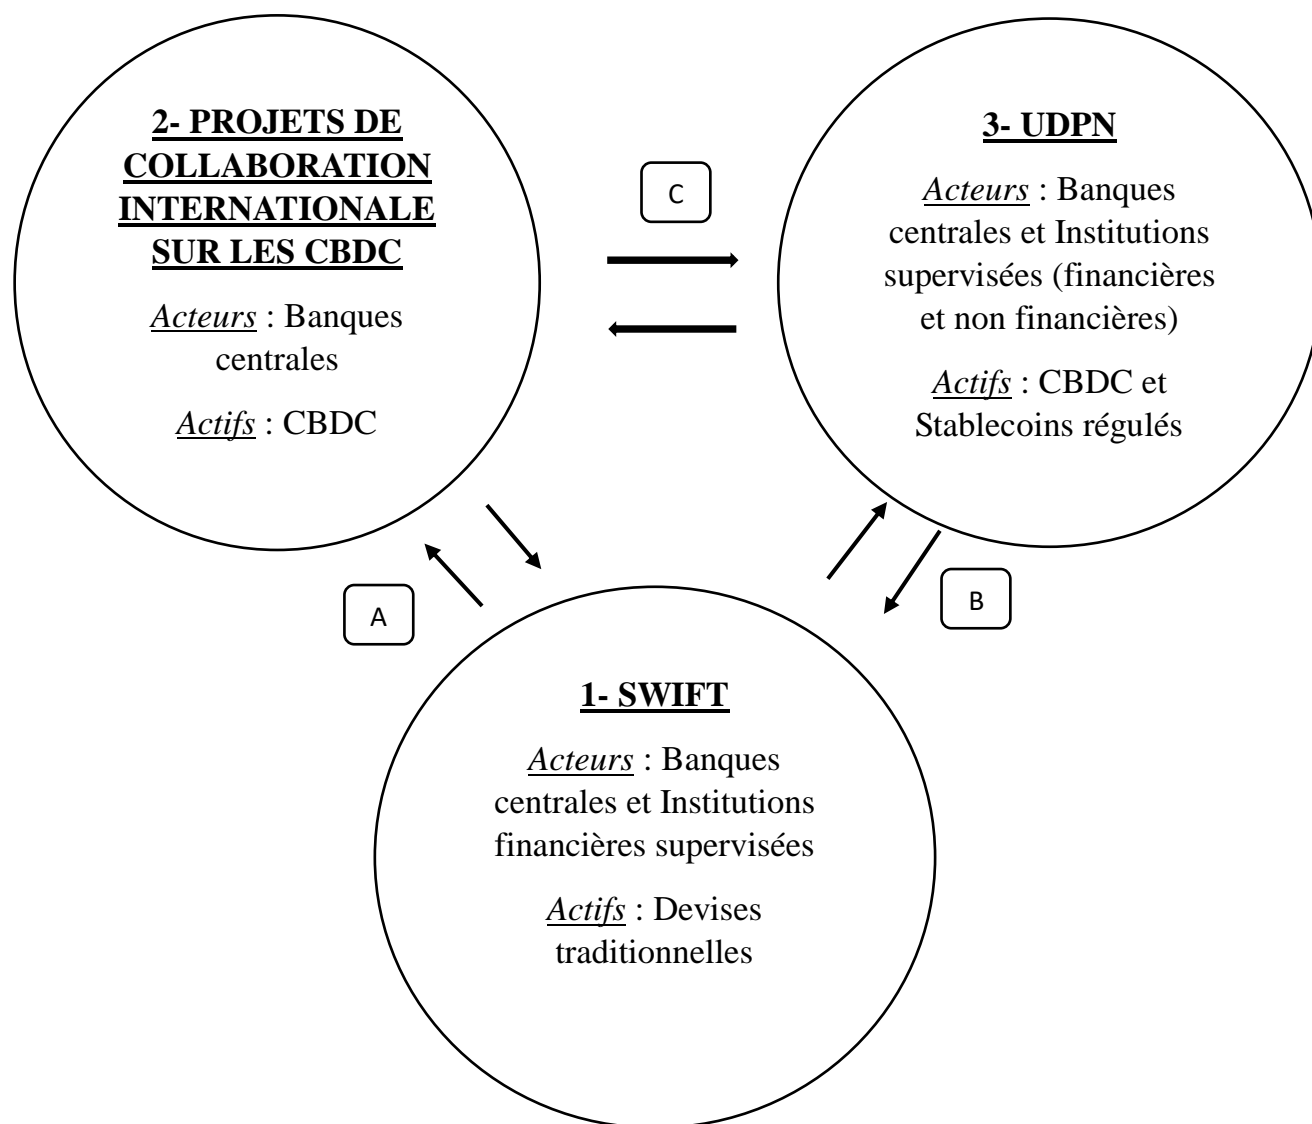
2- PROJETS DE COLLABORATION INTERNATIONALE SUR LES CBDC

Acteurs : Banques centrales

Actifs : CBDC

C

3- UDPN

Acteurs : Banques centrales et Institutions supervisées (financières et non financières)

Actifs : CBDC et Stablecoins régulés

A

B

1- SWIFT

Acteurs : Banques centrales et Institutions financières supervisées

Actifs : Devises traditionnelles